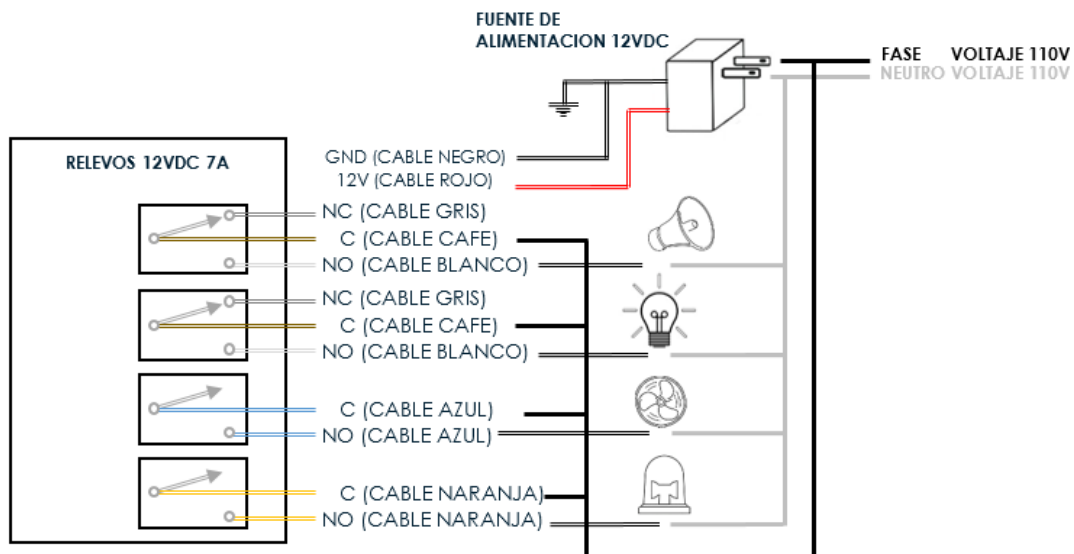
FUENTE DE ALIMENTACION 12VDC

FASE VOLTAJE 110V
NEUTRO VOLTAJE 110V

RELEVOS 12VDC 7A

GND (CABLE NEGRO)
12V (CABLE ROJO)
NC (CABLE GRIS)
C (CABLE CAFE)
NO (CABLE BLANCO)
NC (CABLE GRIS)
C (CABLE CAFE)
NO (CABLE BLANCO)
C (CABLE AZUL)
NO (CABLE AZUL)
C (CABLE NARANJA)
NO (CABLE NARANJA)